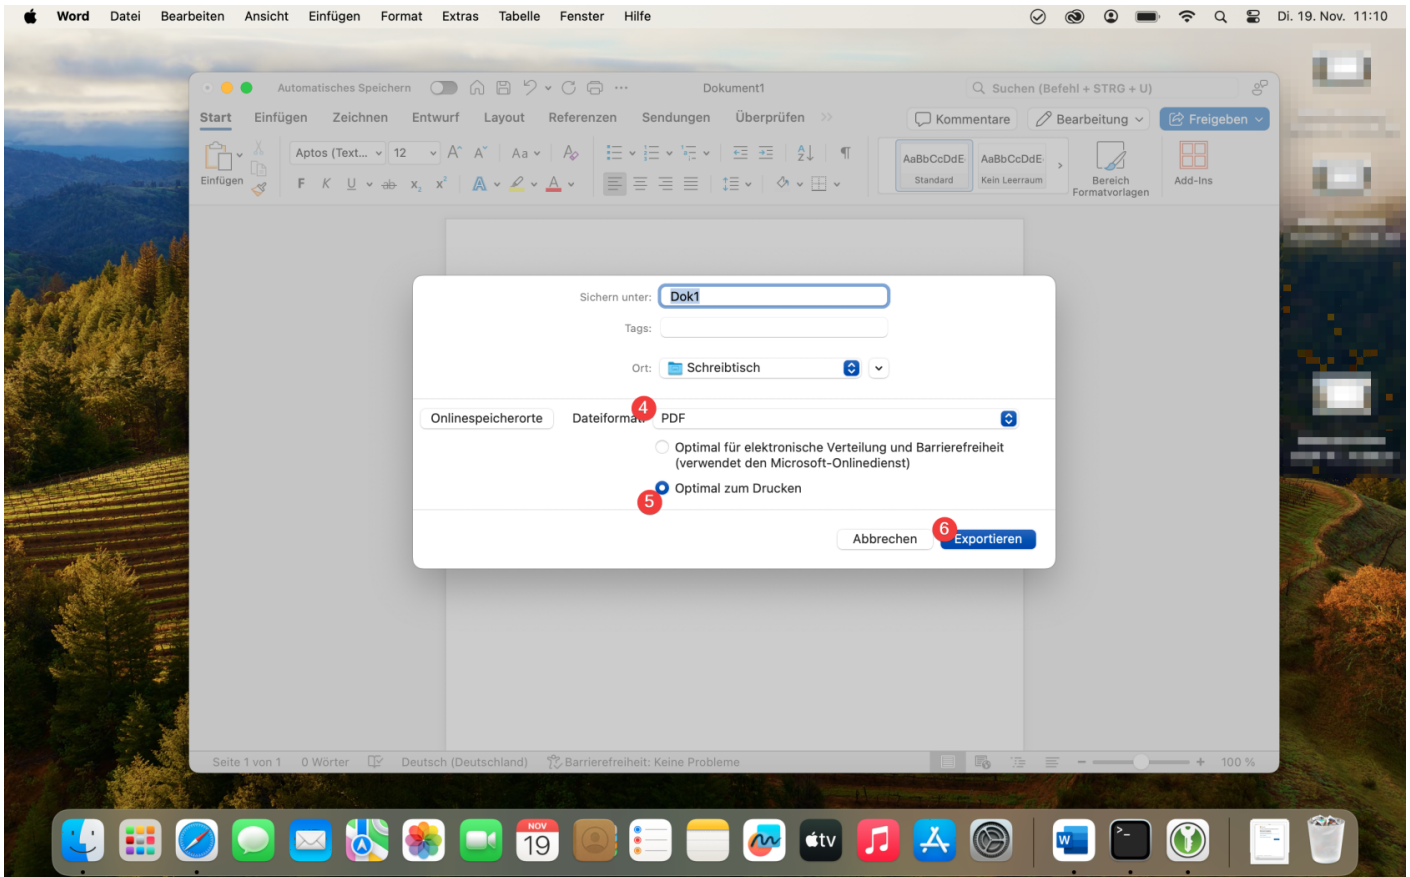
Word Datei Bearbeiten Ansicht Einfügen Format Extras Tabelle Fenster Hilfe

Di. 19. Nov. 11:10

Automatisches Speichern

Dokument1

Suchen (Befehl + STRG + U)

Start Einfügen Zeichnen Entwurf Layout Referenzen Sendungen Überprüfen

Kommentare

Bearbeitung

Freigeben

Einfügen

Aptos (Text... 12

F K U x₂ x²

AaBbCcDdE Standard

AaBbCcDdE Kein Leerraum

Bereich Formatvorlagen

Add-Ins

Sichern unter: Dok1

Tags:

Ort: Schreibtisch

Onlinespeicherorte

Dateiformat 4 PDF

Optimal für elektronische Verteilung und Barrierefreiheit (verwendet den Microsoft-Onlinedienst)

5 Optimal zum Drucken

Abbrechen

6 Exportieren

Seite 1 von 1 0 Wörter Deutsch (Deutschland) Barrierefreiheit: Keine Probleme

100 %

NOV 19

tv